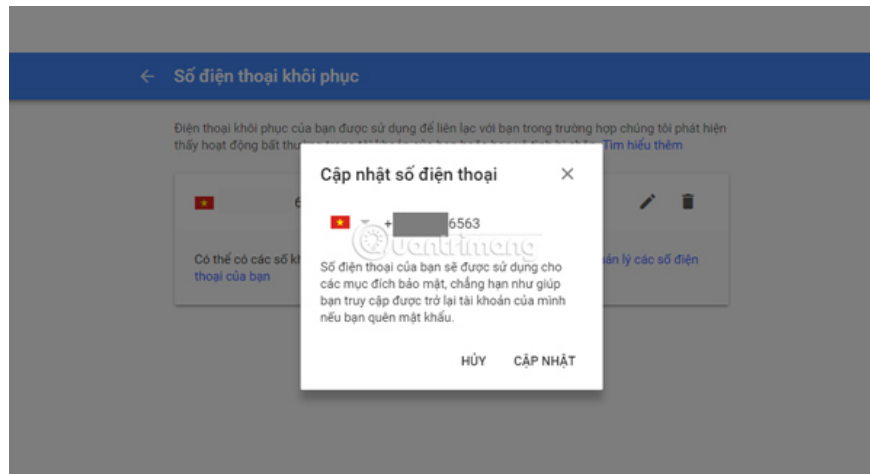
Số điện thoại khôi phục

Điện thoại khôi phục của bạn được sử dụng để liên lạc với bạn trong trường hợp chúng tôi phát hiện thấy hoạt động bất thư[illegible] Tìm hiểu thêm

6

Có thể có các số k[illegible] thoại của bạn

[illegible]ản lý các số điện

Cập nhật số điện thoại

+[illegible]6563

Quantrimang

Số điện thoại của bạn sẽ được sử dụng cho các mục đích bảo mật, chẳng hạn như giúp bạn truy cập được trở lại tài khoản của mình nếu bạn quên mật khẩu.

HỦY CẬP NHẬT